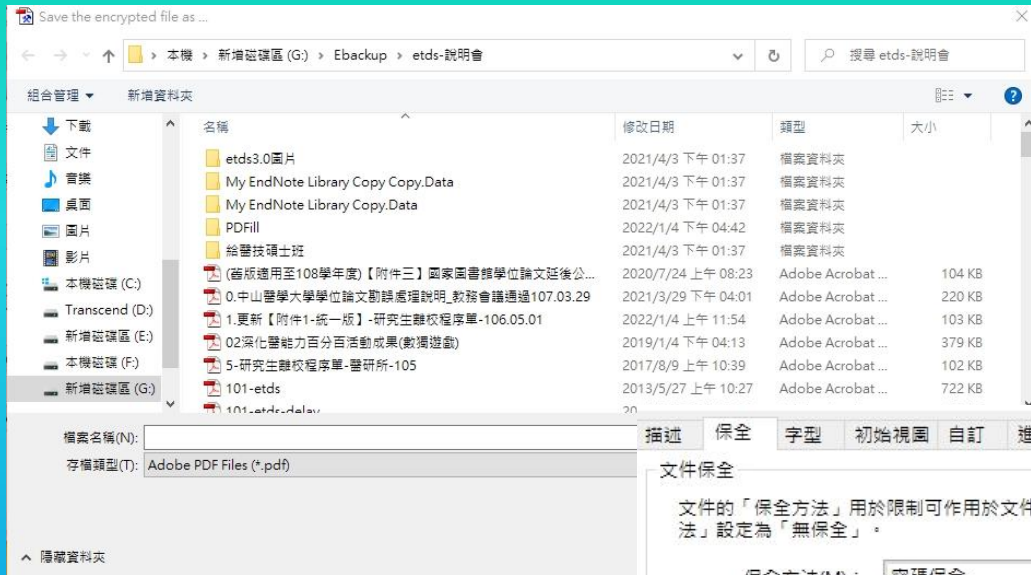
Save the encrypted file as ...

本機 › 新增磁碟區 (G:) › Ebackup › etds-說明會

搜尋 etds-說明會

組合管理 ▾ 新增資料夾

下載
文件
音樂
桌面
圖片
影片
本機磁碟 (C:)
Transcend (D:)
新增磁碟區 (E:)
本機磁碟 (F:)
新增磁碟區 (G:)

| 名稱 | 修改日期 | 類型 | 大小 |
|---|---|---|---|
| etds3.0圖片 | 2021/4/3 下午 01:37 | 檔案資料夾 | |
| My EndNote Library Copy Copy.Data | 2021/4/3 下午 01:37 | 檔案資料夾 | |
| My EndNote Library Copy.Data | 2021/4/3 下午 01:37 | 檔案資料夾 | |
| PDFill | 2022/1/4 下午 04:42 | 檔案資料夾 | |
| 給醫技碩士班 | 2021/4/3 下午 01:37 | 檔案資料夾 | |
| (首版適用至108學年度)【附件三】國家圖書館學位論文延後公... | 2020/7/24 上午 08:23 | Adobe Acrobat ... | 104 KB |
| 0.中山醫學大學學位論文勘誤處理說明_教務會議通過107.03.29 | 2021/3/29 下午 04:01 | Adobe Acrobat ... | 220 KB |
| 1.更新【附件1-統一版】-研究生離校程序單-106.05.01 | 2022/1/4 上午 11:54 | Adobe Acrobat ... | 103 KB |
| 02深化醫能力百分百活動成果(數獨遊戲) | 2019/1/4 下午 04:13 | Adobe Acrobat ... | 379 KB |
| 5-研究生離校程序單-醫研所-105 | 2017/8/9 上午 10:39 | Adobe Acrobat ... | 102 KB |
| 101-etds | 2013/5/27 上午 10:27 | Adobe Acrobat ... | 722 KB |
| 101-etds-delay | 20 | | |

檔案名稱(N):
存檔類型(T): Adobe PDF Files (*.pdf)

隱藏資料夾

描述 保全 字型 初始視圖 自訂 進

文件保全

文件的「保全方法」用於限制可作用於文件 法」設定為「無保全」。

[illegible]